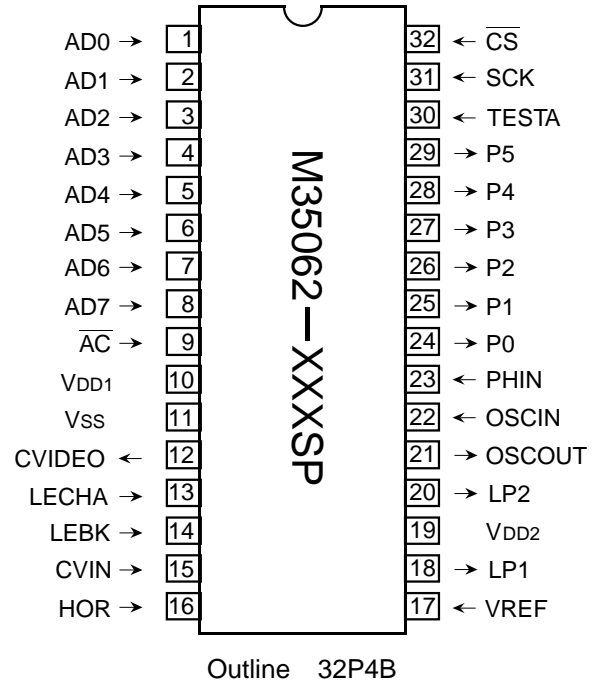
AD0 → 1
AD1 → 2
AD2 → 3
AD3 → 4
AD4 → 5
AD5 → 6
AD6 → 7
AD7 → 8
$\overline{AC}$ → 9
VDD1 10
VSS 11
CVIDEO ← 12
LECHA → 13
LEBK → 14
CVIN → 15
HOR → 16

M35062—XXXSP

32 ← $\overline{CS}$
31 ← SCK
30 ← TESTA
29 → P5
28 → P4
27 → P3
26 → P2
25 → P1
24 → P0
23 ← PHIN
22 ← OSCIN
21 → OSCOUT
20 → LP2
19 VDD2
18 → LP1
17 ← VREF

Outline 32P4B